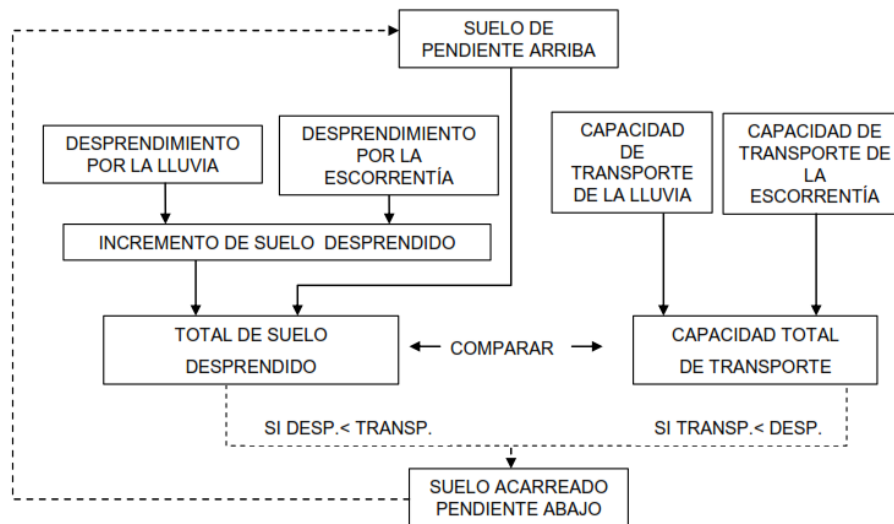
SUELO DE PENDIENTE ARRIBA

DESPRENDIMIENTO POR LA LLUVIA

DESPRENDIMIENTO POR LA ESCORRENTÍA

CAPACIDAD DE TRANSPORTE DE LA LLUVIA

CAPACIDAD DE TRANSPORTE DE LA ESCORRENTÍA

INCREMENTO DE SUELO DESPRENDIDO

TOTAL DE SUELO DESPRENDIDO

COMPARAR

CAPACIDAD TOTAL DE TRANSPORTE

SI DESP.< TRANSP.

SI TRANSP.< DESP.

SUELO ACARREADO PENDIENTE ABAJO